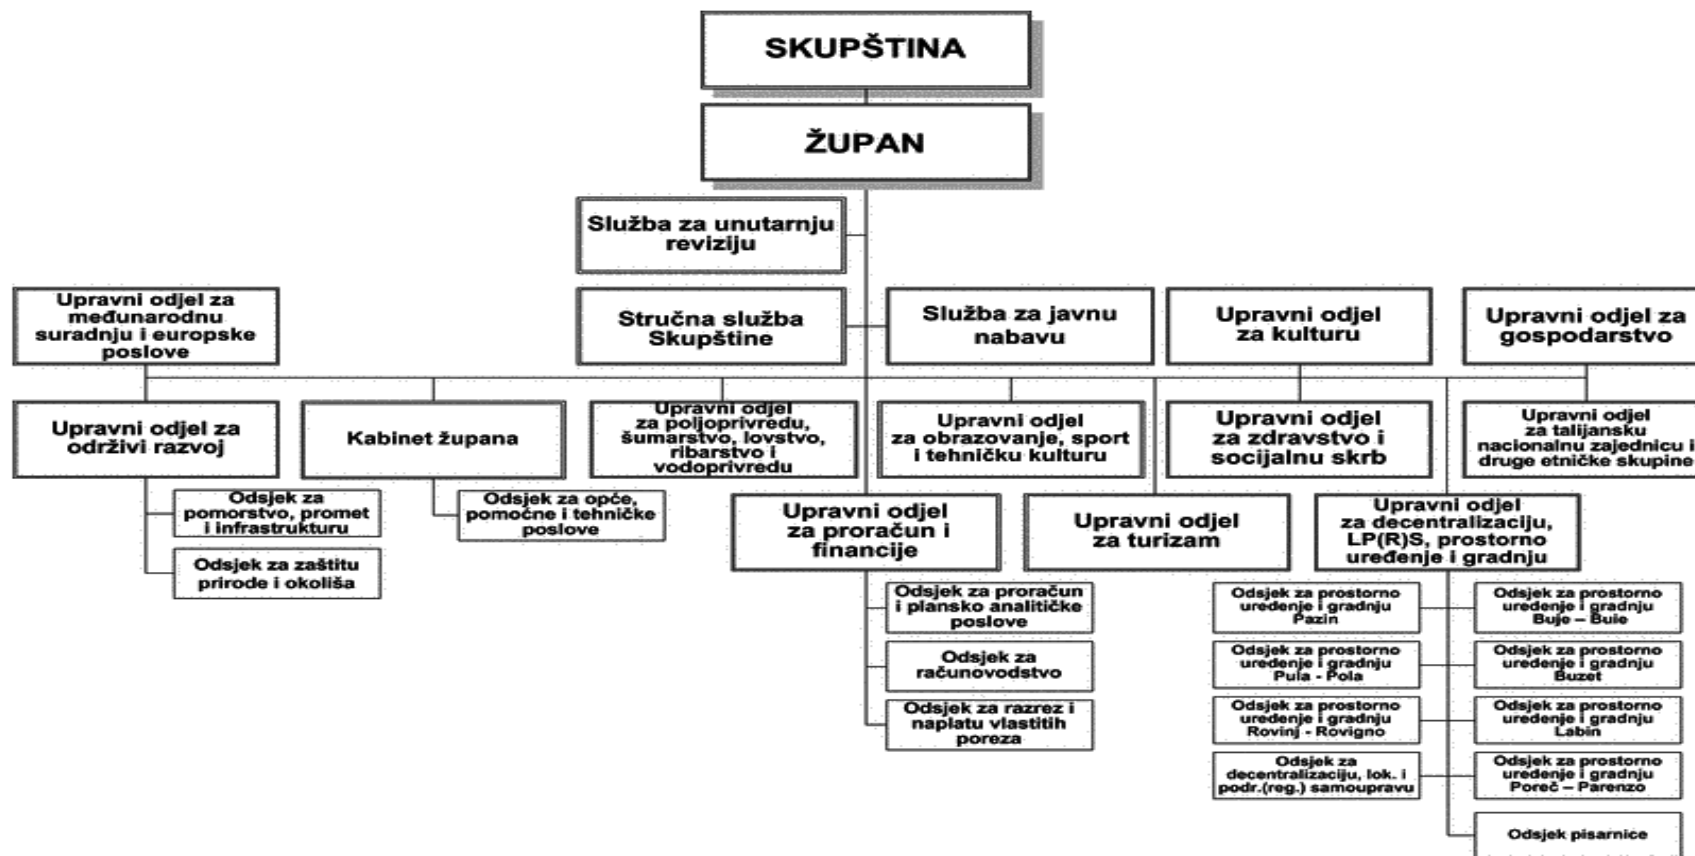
SKUPŠTINA

ŽUPAN

Služba za unutarnju reviziju

Upravni odjel za međunarodnu suradnju i europske poslove

Stručna služba Skupštine

Služba za javnu nabavu

Upravni odjel za kulturu

Upravni odjel za gospodarstvo

Upravni odjel za održivi razvoj

Kabinet župana

Upravni odjel za poljoprivredu, šumarstvo, lovstvo, ribarstvo i vodoprivredu

Upravni odjel za obrazovanje, sport i tehničku kulturu

Upravni odjel za zdravstvo i socijalnu skrb

Upravni odjel za talijansku nacionalnu zajednicu i druge etničke skupine

Odsjek za pomorstvo, promet i infrastrukturu

Odsjek za zaštitu prirode i okoliša

Odsjek za opće, pomoćne i tehničke poslove

Upravni odjel za proračun i financije

Upravni odjel za turizam

Upravni odjel za decentralizaciju, LP(R)S, prostorno uređenje i gradnju

Odsjek za proračun i plansko analitičke poslove

Odsjek za računovodstvo

Odsjek za razrez i naplatu vlastitih poreza

Odsjek za prostorno uređenje i gradnju Pazin

Odsjek za prostorno uređenje i gradnju Pula - Pola

Odsjek za prostorno uređenje i gradnju Rovinj - Rovigno

Odsjek za decentralizaciju, lok. i podr.(reg.) samoupravu

Odsjek za prostorno uređenje i gradnju Buje – Buie

Odsjek za prostorno uređenje i gradnju Buzet

Odsjek za prostorno uređenje i gradnju Labin

Odsjek za prostorno uređenje i gradnju Poreč – Parenzo

Odsjek pisarnice